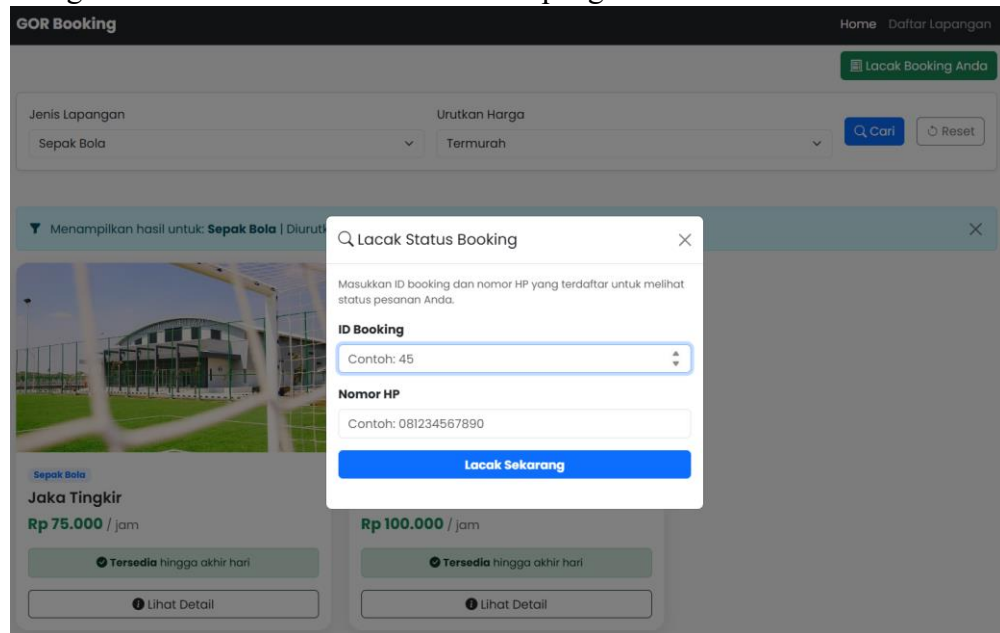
GOR Booking

Home Daftar Lapangan

Lacak Booking Anda

Jenis Lapangan
Sepak Bola

Urutkan Harga
Termurah

Cari

Reset

Menampilkan hasil untuk: **Sepak Bola** | Diurut

Lacak Status Booking

Masukkan ID booking dan nomor HP yang terdaftar untuk melihat status pesanan Anda.

ID Booking
Contoh: 45

Nomor HP
Contoh: 081234567890

Lacak Sekarang

Sepak Bola
Jaka Tingkir
Rp 75.000 / jam
Tersedia hingga akhir hari
Lihat Detail

Rp 100.000 / jam
Tersedia hingga akhir hari
Lihat Detail